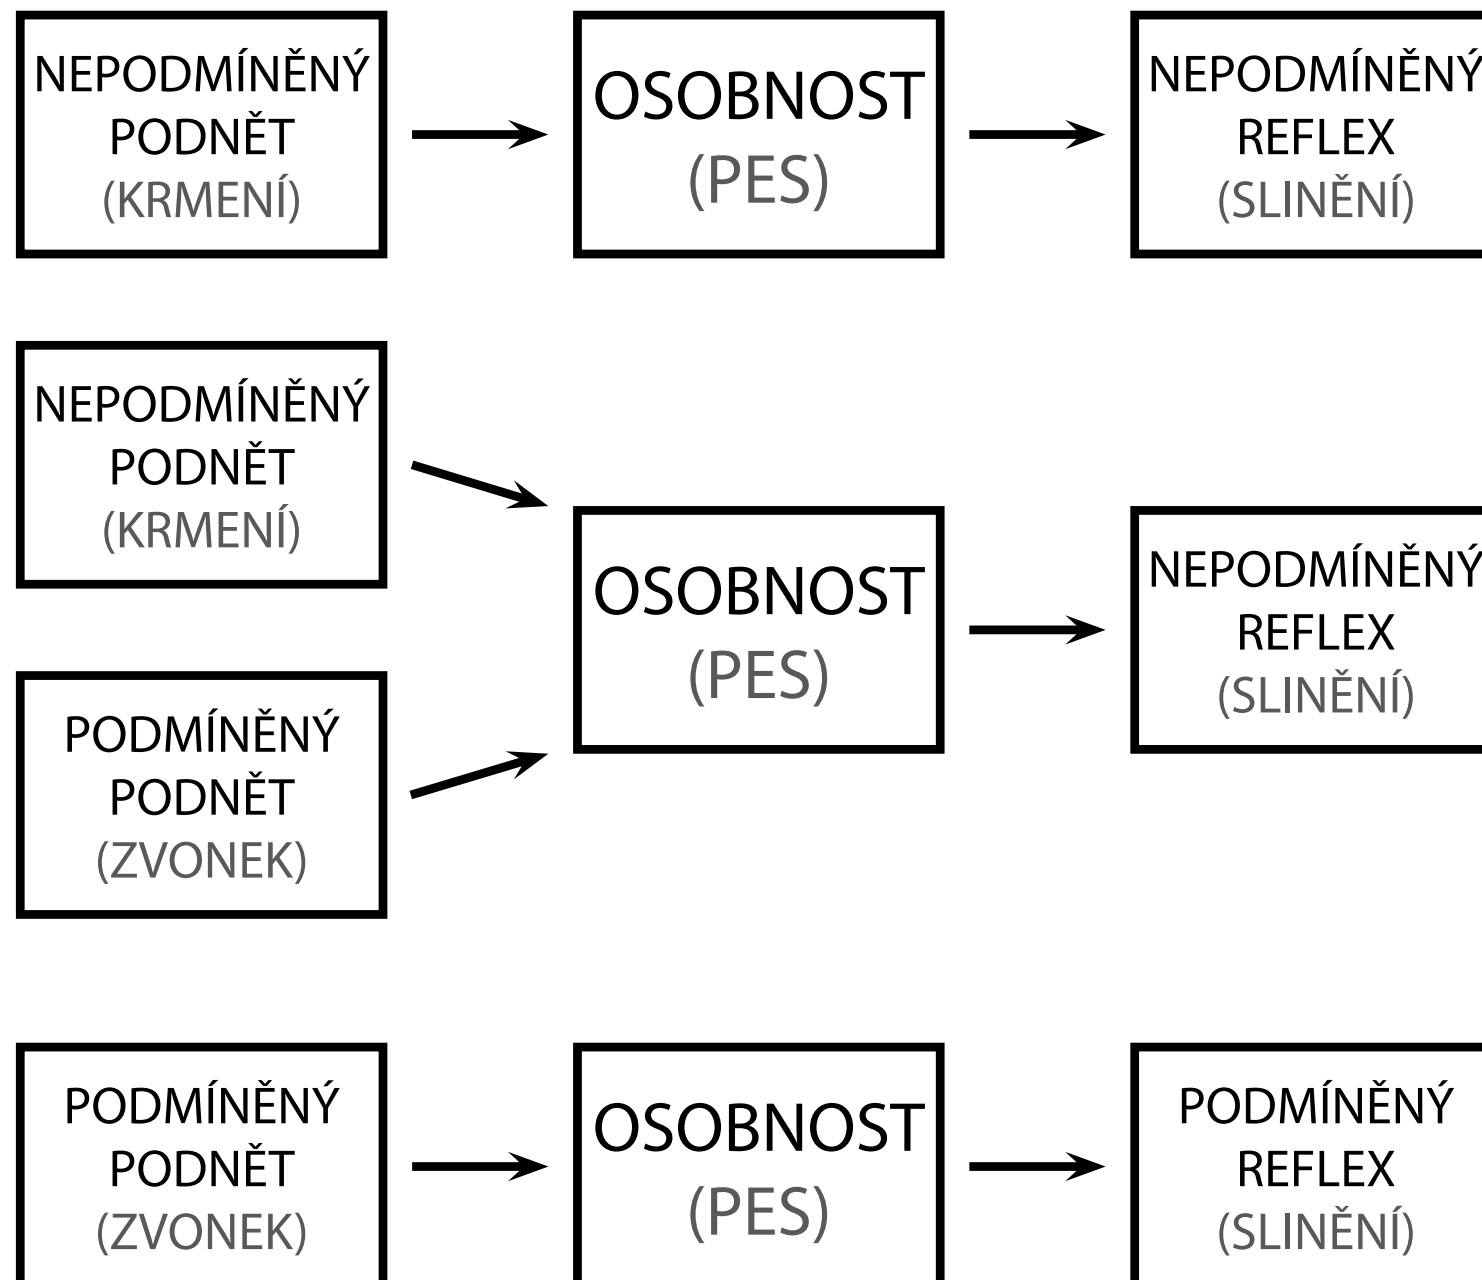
NEPODMÍNĚNÝ PODNĚT (KRMENÍ)

OSOBNOST (PES)

NEPODMÍNĚNÝ REFLEX (SLINĚNÍ)

NEPODMÍNĚNÝ PODNĚT (KRMENÍ)

PODMÍNĚNÝ PODNĚT (ZVONEK)

OSOBNOST (PES)

NEPODMÍNĚNÝ REFLEX (SLINĚNÍ)

PODMÍNĚNÝ PODNĚT (ZVONEK)

OSOBNOST (PES)

PODMÍNĚNÝ REFLEX (SLINĚNÍ)